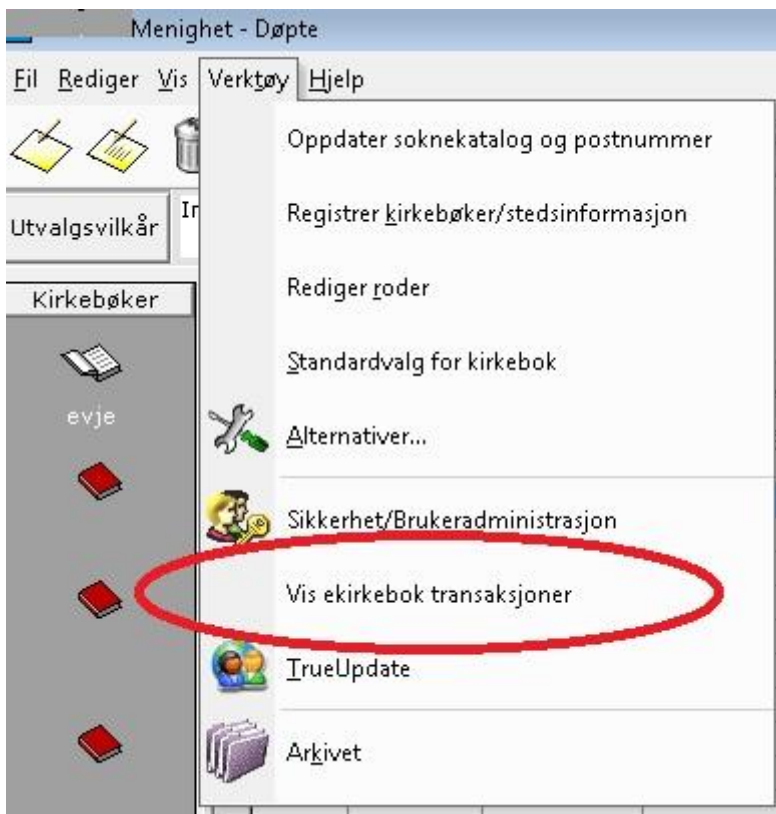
Menighet - Døpte

Fil Rediger Vis Verktøy Hjelp

Utvalgsvilkår

Ir

Kirkebøker

evje

Oppdater soknekatalog og postnummer

Registrer kirkebøker/stedsinformasjon

Rediger roder

Standardvalg for kirkebok

Alternativer...

Sikkerhet/Brukeradministrasjon

Vis ekirkebok transaksjoner

TrueUpdate

Arkivet